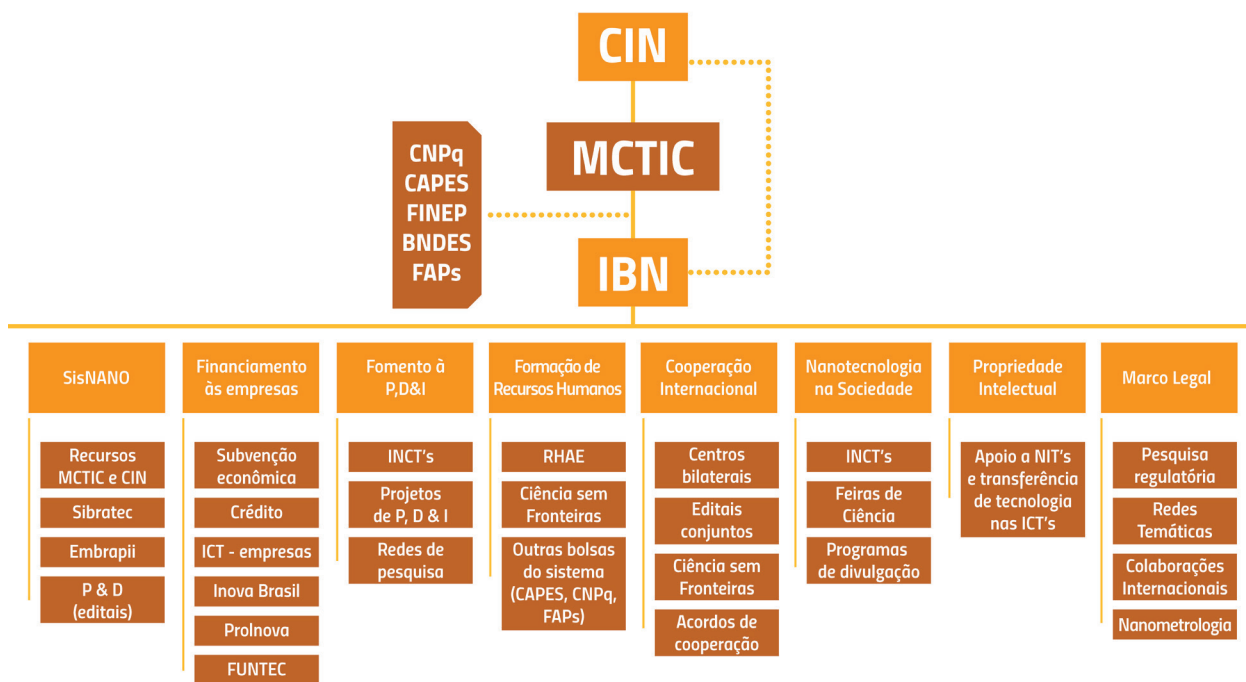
CIN

MCTIC

CNPq
CAPES
FINEP
BNDES
FAPs

IBN

SisNANO

Recursos MCTIC e CIN

Sibratec

Embrapii

P & D (editais)

Financiamento às empresas

Subvenção econômica

Crédito

ICT - empresas

Inova Brasil

ProInova

FUNTEC

Fomento à P,D&I

INCT's

Projetos de P, D & I

Redes de pesquisa

Formação de Recursos Humanos

RHAE

Ciência sem Fronteiras

Outras bolsas do sistema (CAPES, CNPq, FAPs)

Cooperação Internacional

Centros bilaterais

Editais conjuntos

Ciência sem Fronteiras

Acordos de cooperação

Nanotecnologia na Sociedade

INCT's

Feiras de Ciência

Programas de divulgação

Propriedade Intelectual

Apoio a NIT's e transferência de tecnologia nas ICT's

Marco Legal

Pesquisa regulatória

Redes Temáticas

Colaborações Internacionais

Nanometrologia